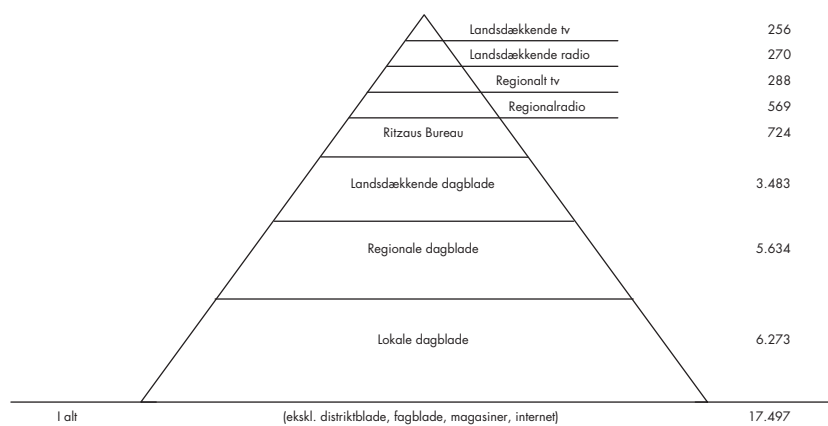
Landsdækkende tv 256
Landsdækkende radio 270
Regionalt tv 288
Regionalradio 569
Ritzaus Bureau 724
Landsdækkende dagblade 3.483
Regionale dagblade 5.634
Lokale dagblade 6.273
I alt (ekskl. distriktblade, fagblade, magasiner, internet) 17.497